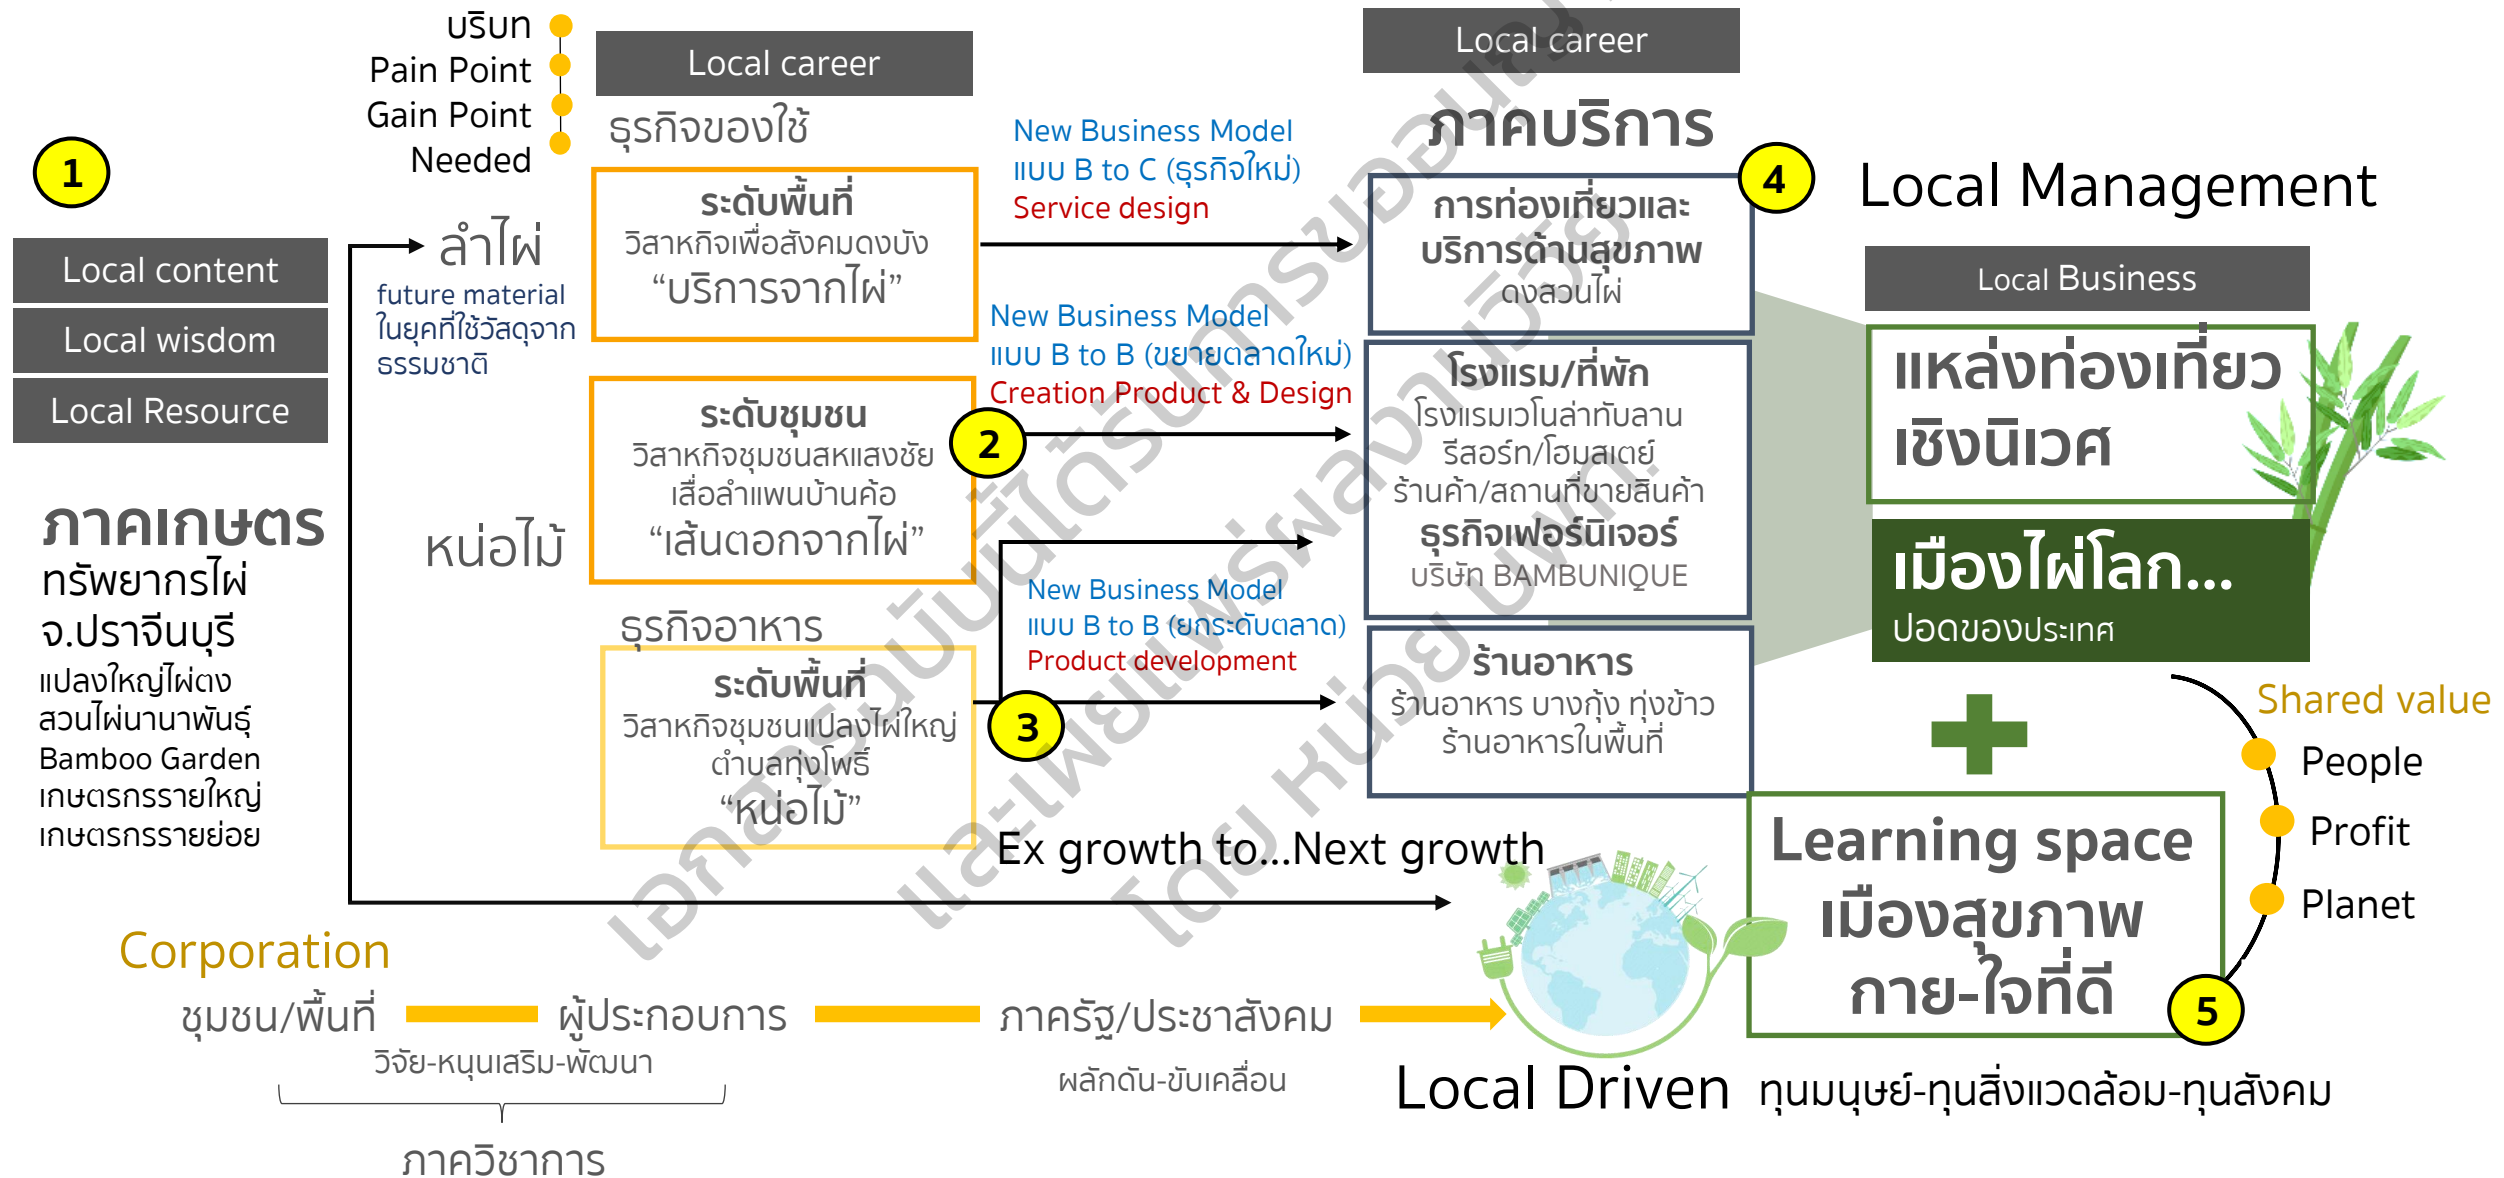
บริบท
Pain Point
Gain Point
Needed

1

Local content
Local wisdom
Local Resource

ภาคเกษตร
ทรัพยากรไผ่
จ.ปราจีนบุรี
แปลงใหญ่ไผ่ตง
สวนไผ่นานาพันธุ์
Bamboo Garden
เกษตรกรรายใหญ่
เกษตรกรรายย่อย

ลำไผ่
future material
ในยุคที่ใช้วัสดุจาก
ธรรมชาติ

หน่อไม้

Local career
ธุรกิจของใช้

ระดับพื้นที่
วิสาหกิจเพื่อสังคมดงบัง
“บริการจากไผ่”

ระดับชุมชน
วิสาหกิจชุมชนสหแสงชัย
เสื่อลำแพนบ้านค้อ
“เส้นตอกจากไผ่”

ธุรกิจอาหาร
ระดับพื้นที่
วิสาหกิจชุมชนแปลงไผ่ใหญ่
ตำบลทุ่งโพธิ์
“หน่อไม้”

New Business Model
แบบ B to C (ธุรกิจใหม่)
Service design

New Business Model
แบบ B to B (ขยายตลาดใหม่)
Creation Product & Design

2

New Business Model
แบบ B to B (ยกระดับตลาด)
Product development

3

Local career
ภาคบริการ

4

การท่องเที่ยวและ
บริการด้านสุขภาพ
ดงสวนไผ่

โรงแรม/ที่พัก
โรงแรมเวโนล่าทับลาน
รีสอร์ท/โฮมสเตย์
ร้านค้า/สถานที่ขายสินค้า
ธุรกิจเฟอร์นิเจอร์
บริษัท BAMBUNIQUE

ร้านอาหาร
ร้านอาหาร บางกุ้ง ทุ่งข้าว
ร้านอาหารในพื้นที่

Local Management
Local Business
แหล่งท่องเที่ยว
เชิงนิเวศ
เมืองไผ่โลก...
ปอดของประเทศ

Shared value
People
Profit
Planet

Learning space
เมืองสุขภาพ
กาย-ใจที่ดี

5

Ex growth to...Next growth

Corporation
ชุมชน/พื้นที่ ผู้ประกอบการ ภาครัฐ/ประชาสังคม
วิจัย-หนุนเสริม-พัฒนา
ผลักดัน-ขับเคลื่อน
ภาควิชาการ

Local Driven ทุนมนุษย์-ทุนสิ่งแวดล้อม-ทุนสังคม

เอกสารฉบับนี้ได้รับการสนับสนุน และเผยแพร่ผลงานวิจัย โดย หน่วย บพท.